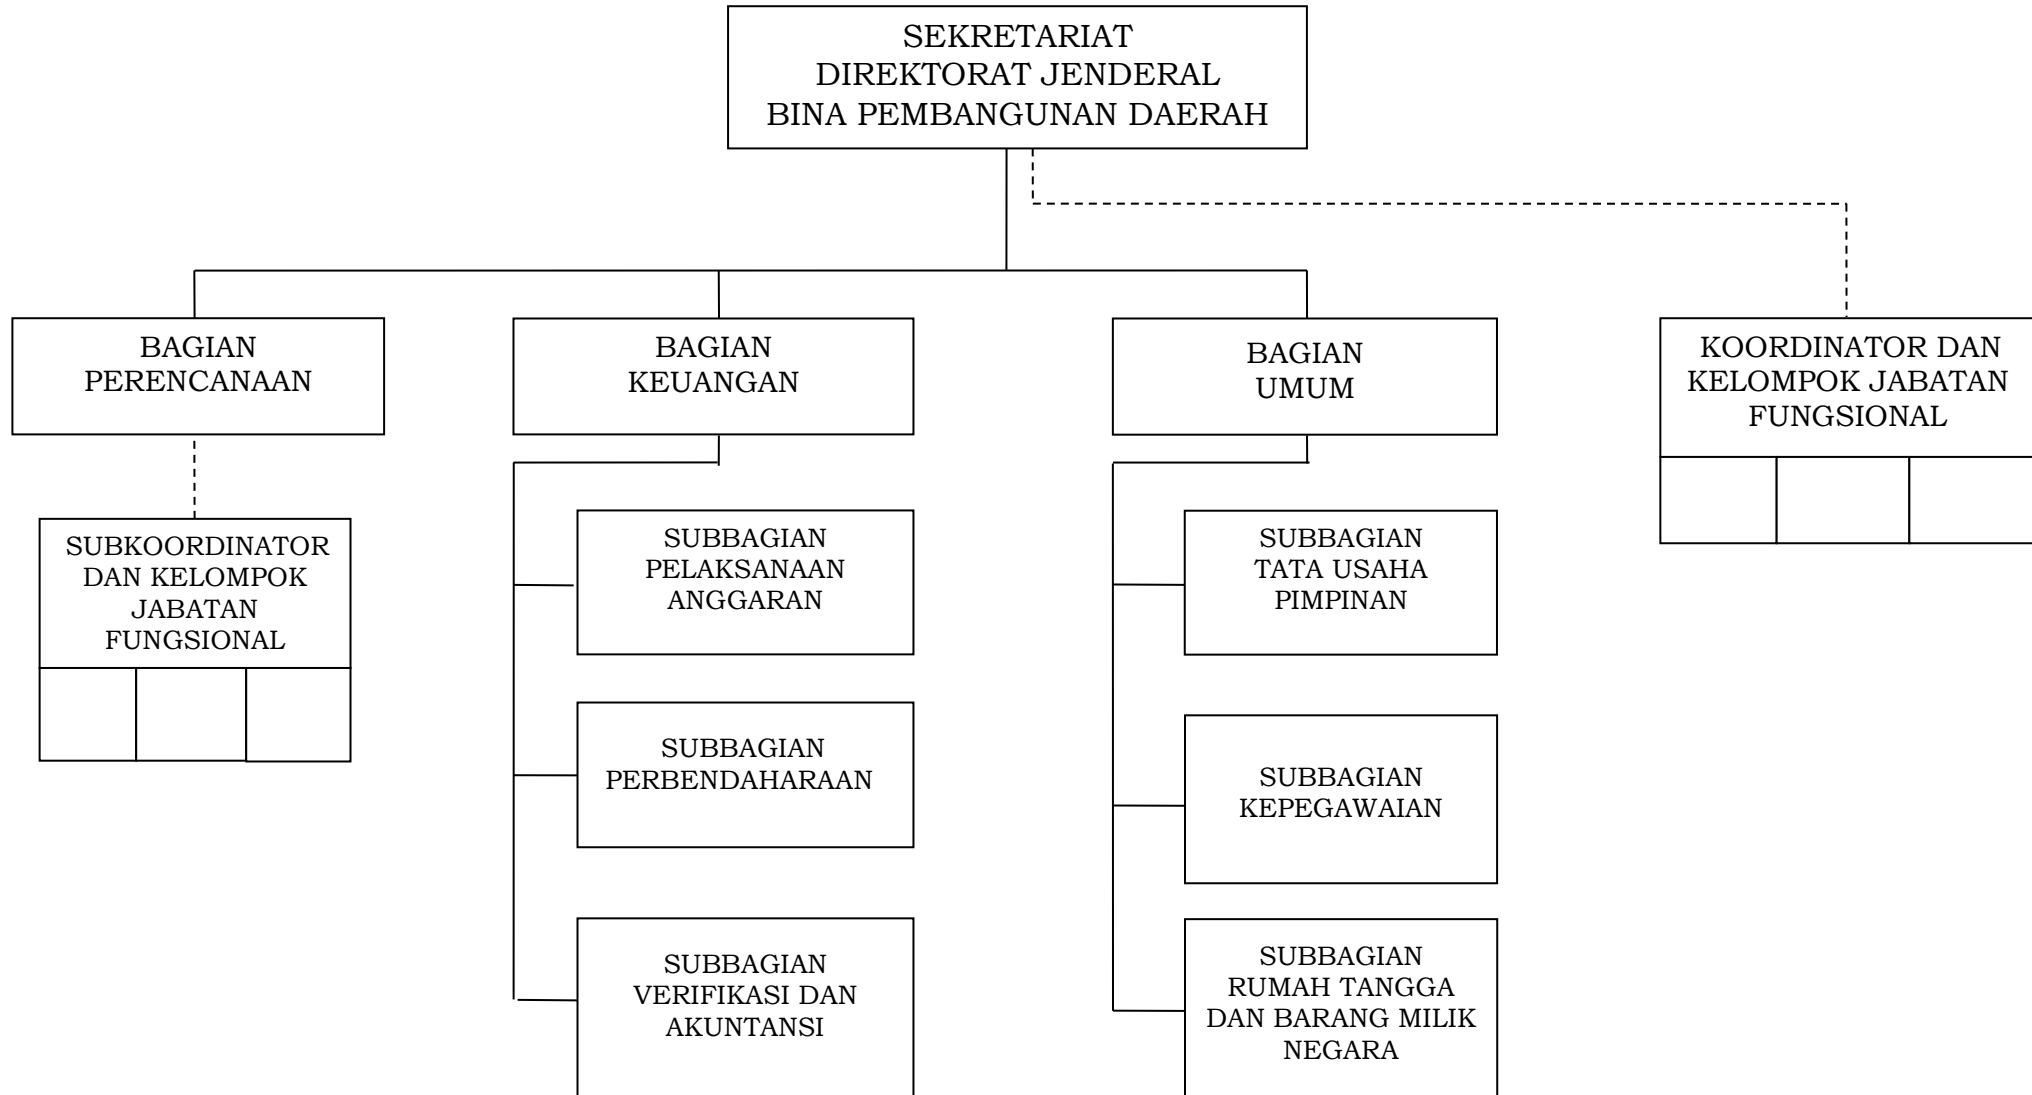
SEKRETARIAT
DIREKTORAT JENDERAL
BINA PEMBANGUNAN DAERAH

BAGIAN
PERENCANAAN

SUBKOORDINATOR DAN KELOMPOK JABATAN FUNGSIONAL

BAGIAN
KEUANGAN

SUBBAGIAN PELAKSANAAN ANGGARAN

SUBBAGIAN PERBENDAHARAAN

SUBBAGIAN VERIFIKASI DAN AKUNTANSI

BAGIAN
UMUM

SUBBAGIAN TATA USAHA PIMPINAN

SUBBAGIAN KEPEGAWAIAN

SUBBAGIAN RUMAH TANGGA DAN BARANG MILIK NEGARA

KOORDINATOR DAN KELOMPOK JABATAN FUNGSIONAL